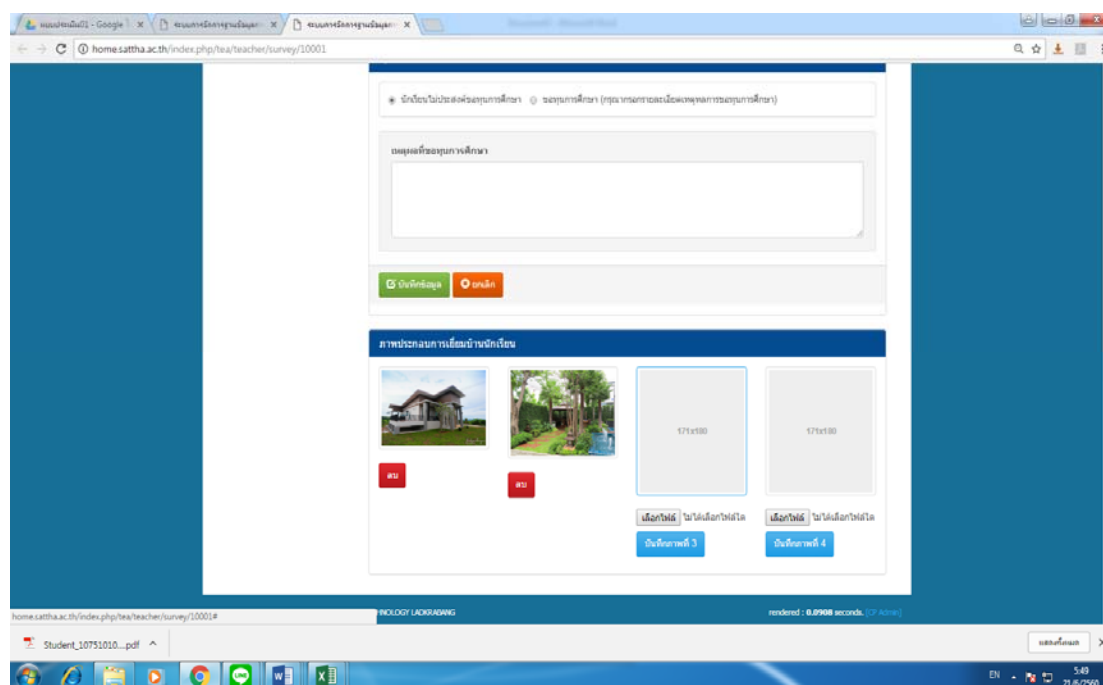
แบบประเมิน01 - Google | ระบบการจัดการฐานข้อมูล | ระบบการจัดการฐานข้อมูล

home.sattha.ac.th/index.php/tea/teacher/survey/10001

นักเรียนไม่ประสงค์ขอทุนการศึกษา ขอทุนการศึกษา (กรุณากรอกรายละเอียดเหตุผลการขอทุนการศึกษา)

เหตุผลที่ขอทุนการศึกษา

บันทึกข้อมูล ยกเลิก

ภาพประกอบการเยี่ยมบ้านนักเรียน

ลบ

ลบ

171x180

171x180

เลือกไฟล์ ไม่ได้เลือกไฟล์ใด

บันทึกภาพที่ 3

เลือกไฟล์ ไม่ได้เลือกไฟล์ใด

บันทึกภาพที่ 4

home.sattha.ac.th/index.php/tea/teacher/survey/10001#

HNOLOGY LADKRABANG

rendered : 0.0908 seconds. [CP Admin]

Student_10751010....pdf ^

แสดงทั้งหมด

EN

5:49
21/6/2560